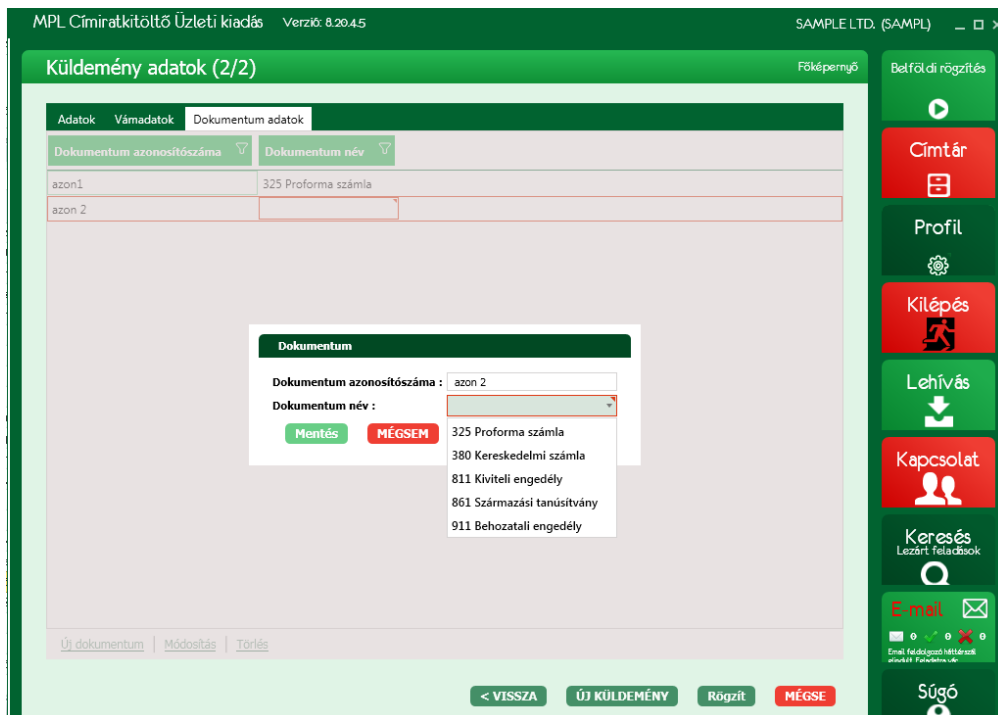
MPL Címiratkitöltő Üzleti kiadás Verzió: 8.20.4.5

SAMPLE LTD. (SAMPL)

Küldemény adatok (2/2)

Főképernyő

Adatok Vámadatok Dokumentum adatok

| Dokumentum azonosítószáma | Dokumentum név |
|---|---|
| azon1 | 325 Proforma számla |
| azon 2 | |

Dokumentum

Dokumentum azonosítószáma : azon 2

Dokumentum név :

Mentés MÉGSEM

325 Proforma számla
380 Kereskedelmi számla
811 Kiviteli engedély
861 Származási tanúsítvány
911 Behozatali engedély

Új dokumentum | Módosítás | Törlés

< VISSZA ÚJ KÜLDEMÉNY Rögzít MÉGSE

Belföldi rögzítés

Címtár

Profil

Kilépés

Lehívás

Kapcsolat

Keresés
Lezárt feladások

E-mail
0 0 0
Email feldolgozó háttérszál elindult. Feladatra vár.

Súgó